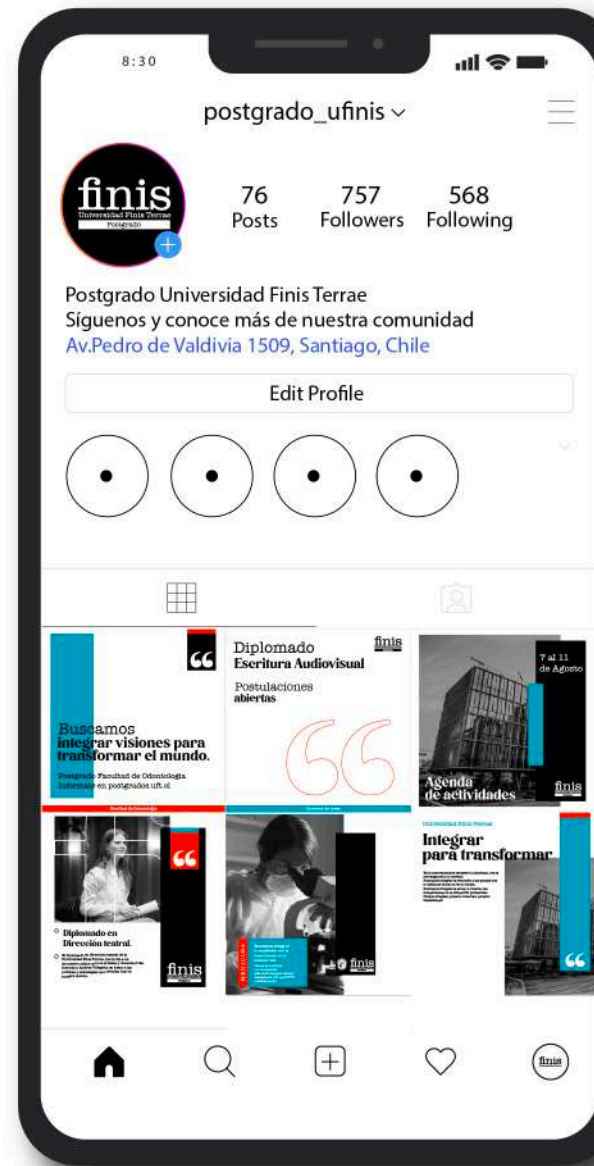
8:30

postgrado_ufinis

finis
Universidad Finis Terrae
Postgrado

76
Posts

757
Followers

568
Following

Postgrado Universidad Finis Terrae
Síguenos y conoce más de nuestra comunidad
Av.Pedro de Valdivia 1509, Santiago, Chile

Edit Profile

Buscamos
integrar visiones para
transformar el mundo.
Postgrado Facultad de Odontología
Infórmate en postgrados.uft.cl

Diplomado
Escritura Audiovisual
finis
Postulaciones
abiertas

7 al 11
de Agosto
Agenda
de actividades
finis

Diplomado en
Dirección teatral.
finis

finis

Universidad Finis Terrae
Integrar
para transformar

finis